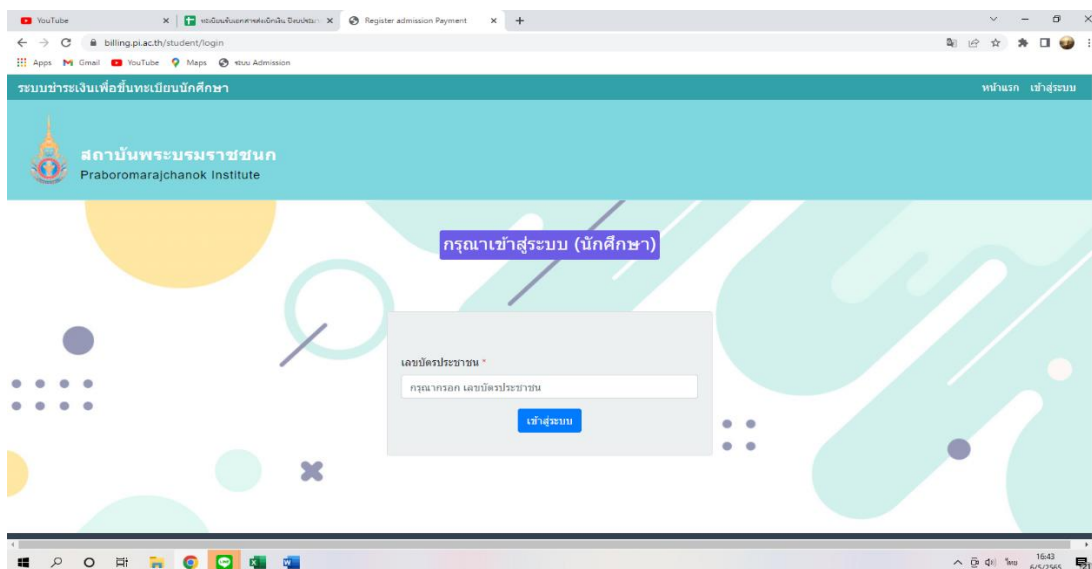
YouTube
ทะเบียนขึ้นทะเบียนนักศึกษา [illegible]
Register admission Payment

billing.pi.ac.th/student/login

Apps Gmail YouTube Maps ระบบ Admission

ระบบชำระเงินเพื่อขึ้นทะเบียนนักศึกษา
หน้าแรก เข้าสู่ระบบ

สถาบันพระบรมราชชนก
Praboromarajchanok Institute

กรุณาเข้าสู่ระบบ (นักศึกษา)

เลขบัตรประชาชน *
กรุณากรอก เลขบัตรประชาชน
เข้าสู่ระบบ

ไทย 16:43 6/5/2565